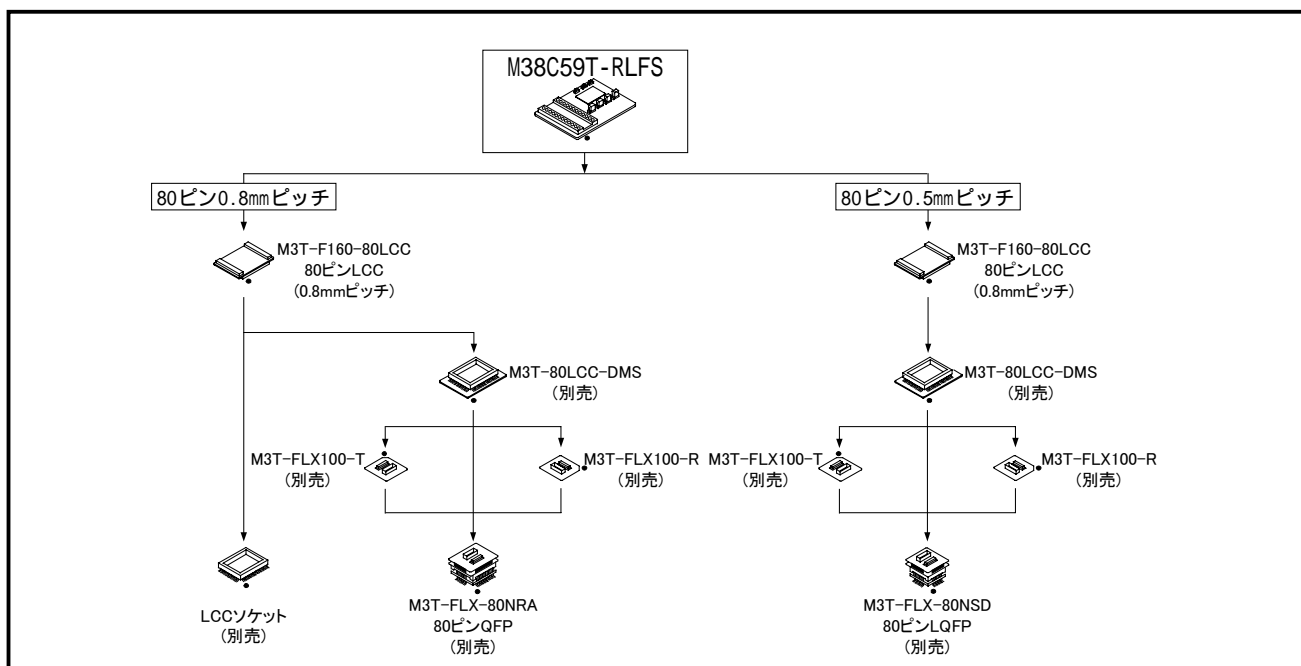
M38C59T-RLFS

80ピン0.8mmピッチ

80ピン0.5mmピッチ

M3T-F160-80LCC
80ピンLCC
(0.8mmピッチ)

M3T-F160-80LCC
80ピンLCC
(0.8mmピッチ)

M3T-80LCC-DMS
(別売)

M3T-80LCC-DMS
(別売)

M3T-FLX100-T
(別売)

M3T-FLX100-R
(別売)

M3T-FLX100-T
(別売)

M3T-FLX100-R
(別売)

LCCソケット
(別売)

M3T-FLX-80NRA
80ピンQFP
(別売)

M3T-FLX-80NSD
80ピンLQFP
(別売)